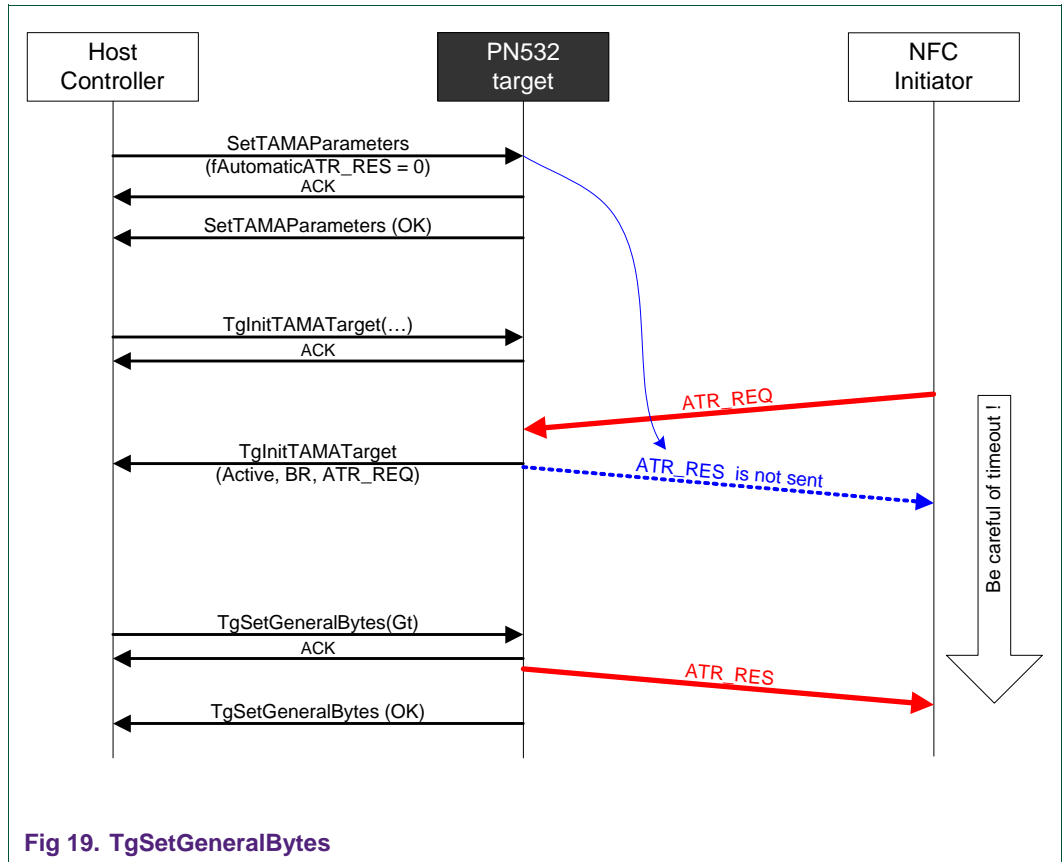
Host Controller

PN532 target

NFC Initiator

SetTAMAParameters (fAutomaticATR_RES = 0)

ACK

SetTAMAParameters (OK)

TgInitTAMATarget(…)

ACK

ATR_REQ

TgInitTAMATarget (Active, BR, ATR_REQ)

ATR_RES is not sent

Be careful of timeout !

TgSetGeneralBytes(Gt)

ACK

ATR_RES

TgSetGeneralBytes (OK)

Fig 19. TgSetGeneralBytes